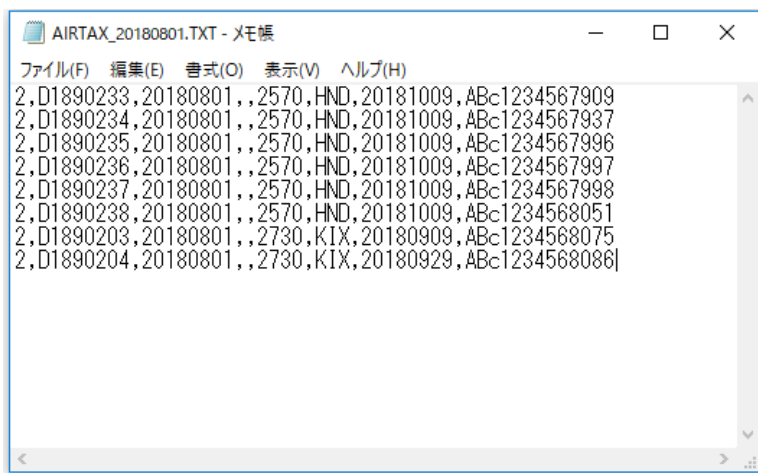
AIRTAX_20180801.TXT - メモ帳

ファイル(F) 編集(E) 書式(O) 表示(V) ヘルプ(H)

2,D1890233,20180801,,2570,HND,20181009,ABc1234567909
2,D1890234,20180801,,2570,HND,20181009,ABc1234567937
2,D1890235,20180801,,2570,HND,20181009,ABc1234567996
2,D1890236,20180801,,2570,HND,20181009,ABc1234567997
2,D1890237,20180801,,2570,HND,20181009,ABc1234567998
2,D1890238,20180801,,2570,HND,20181009,ABc1234568051
2,D1890203,20180801,,2730,KIX,20180909,ABc1234568075
2,D1890204,20180801,,2730,KIX,20180929,ABc1234568086